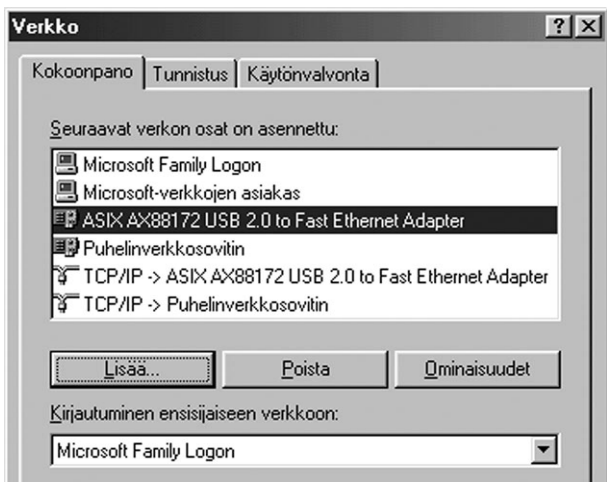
Verkko ? X

Kokoonpano | Tunnistus | Käytönvalvonta

Seuraavat verkon osat on asennettu:

Microsoft Family Logon
Microsoft-verkkojen asiakas
ASIX AX88172 USB 2.0 to Fast Ethernet Adapter
Puhelinverkkosovitin
TCP/IP -> ASIX AX88172 USB 2.0 to Fast Ethernet Adapter
TCP/IP -> Puhelinverkkosovitin

Lisää... | Poista | Ominaisuudet

Kirjautuminen ensisijaiseen verkkoon:

Microsoft Family Logon